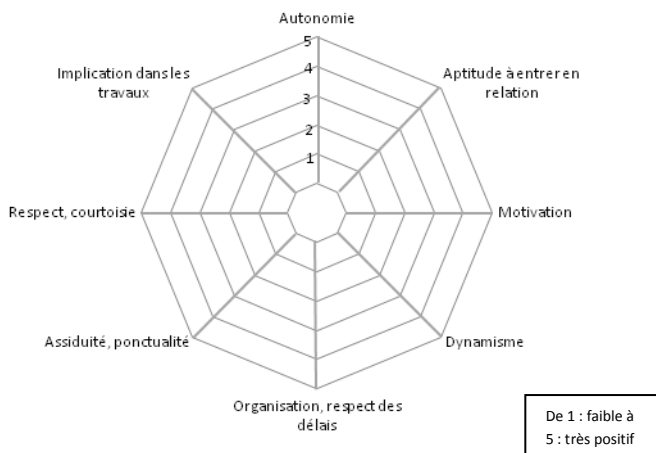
Autonomie

5
4
3
2
1

Aptitude à entrer en relation

Motivation

Dynamisme

Organisation, respect des délais

Assiduité, ponctualité

Respect, courtoisie

Implication dans les travaux

De 1 : faible à 5 : très positif